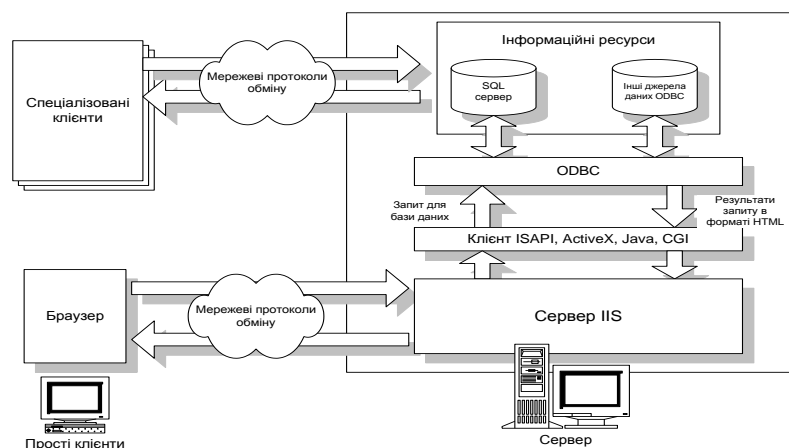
Інформаційні ресурси

SQL сервер

Інші джерела даних ODBC

Мережеві протоколи обміну

Спеціалізовані клієнти

ODBC

Запит для бази даних

Результати запиту в форматі HTML

Клієнт ISAPI, ActiveX, Java, CGI

Браузер

Мережеві протоколи обміну

Сервер IIS

Прості клієнти

Сервер